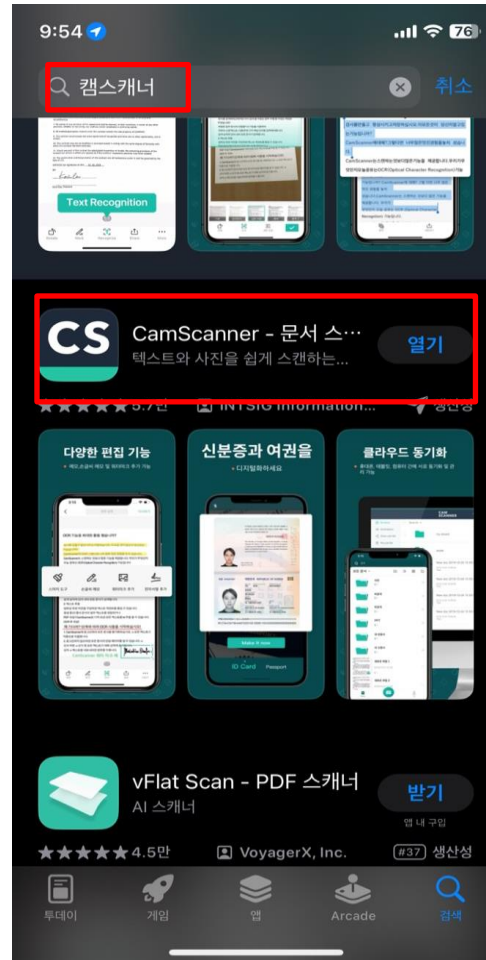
9:54

캠스캐너

취소

Text Recognition

CS

CamScanner - 문서 스...

텍스트와 사진을 쉽게 스캔하는...

열기

5.7만

INTSIG Information...

생산성

다양한 편집 기능

신분증과 여권을

디지털화하세요

클라우드 동기화

ID Card

Passport

vFlat Scan - PDF 스캐너

AI 스캐너

받기

앱 내 구입

★★★★★ 4.5만

VoyagerX, Inc.

#37 생산성

투데이

게임

앱

Arcade

검색